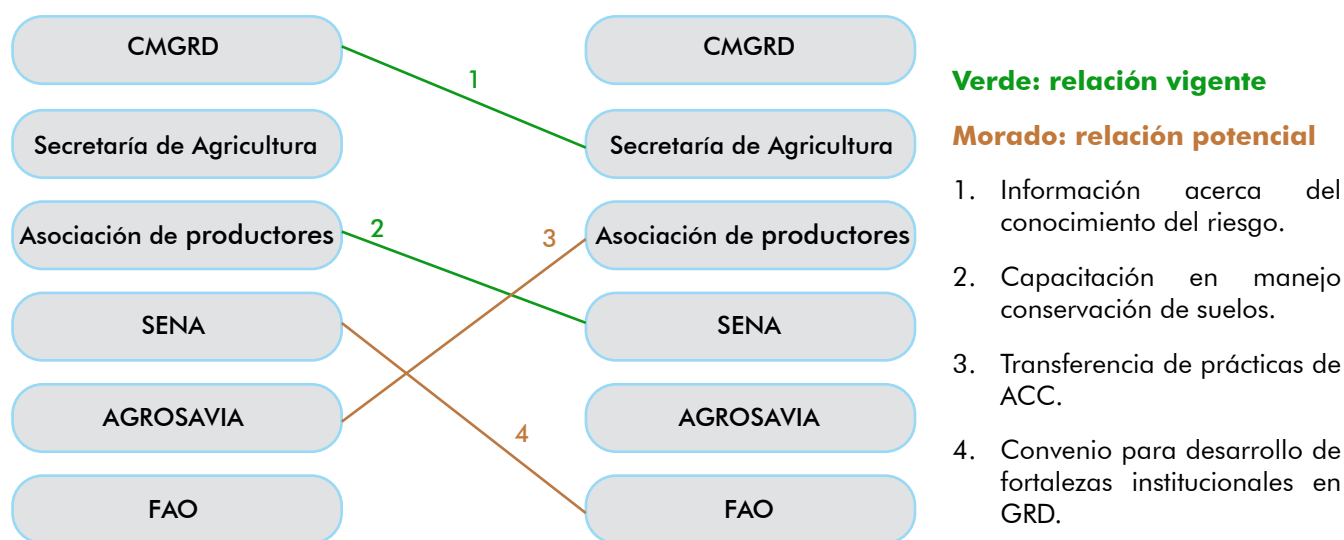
CMGRD

Secretaría de Agricultura

Asociación de productores

SENA

AGROSAVIA

FAO

1

2

3

4

CMGRD

Secretaría de Agricultura

Asociación de productores

SENA

AGROSAVIA

FAO

**Verde: relación vigente**

**Morado: relación potencial**

1. Información acerca del conocimiento del riesgo.

2. Capacitación en manejo conservación de suelos.

3. Transferencia de prácticas de ACC.

4. Convenio para desarrollo de fortalezas institucionales en GRD.